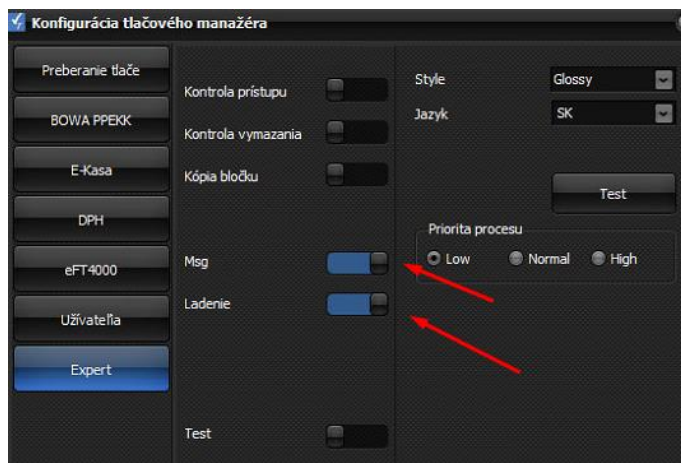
Konfigurácia tlačového manažéra

Preberanie tlače
BOWA PPEKK
E-Kasa
DPH
eFT4000
Užívateľa
Expert

Kontrola prístupu
Kontrola vymazania
Kópia bločku
Msg
Ladenie
Test

Style
Glossy
Jazyk
SK
Test

Priorita procesu
Low
Normal
High